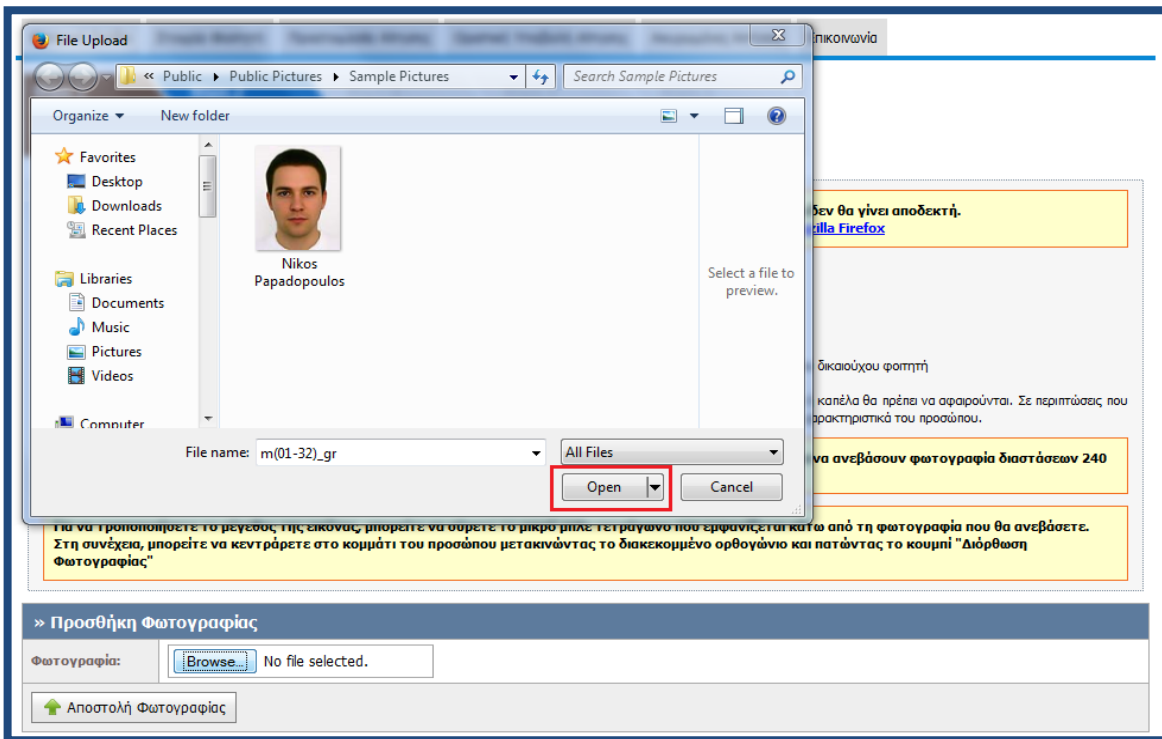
File Upload

Επικοινωνία

« Public ▸ Public Pictures ▸ Sample Pictures

Search Sample Pictures

Organize ▾ New folder

Favorites
Desktop
Downloads
Recent Places

Libraries
Documents
Music
Pictures
Videos

Computer

Nikos Papadopoulos

Select a file to preview.

File name: m(01-32)_gr

All Files

Open

Cancel

δεν θα γίνει αποδεκτή.
zilla Firefox

δικαιούχου φοιτητή

καπέλα θα πρέπει να αφαιρούνται. Σε περιπτώσεις που
αρακτηριστικά του προσώπου.

να ανεβάσουν φωτογραφία διαστάσεων 240

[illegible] κάτω από τη φωτογραφία που θα ανεβάσετε. Στη συνέχεια, μπορείτε να κεντράρετε στο κομμάτι του προσώπου μετακινώντας το διακεκομμένο ορθογώνιο και πατώντας το κουμπί "Διόρθωση Φωτογραφίας"

» Προσθήκη Φωτογραφίας

Φωτογραφία:

Browse...

No file selected.

Αποστολή Φωτογραφίας